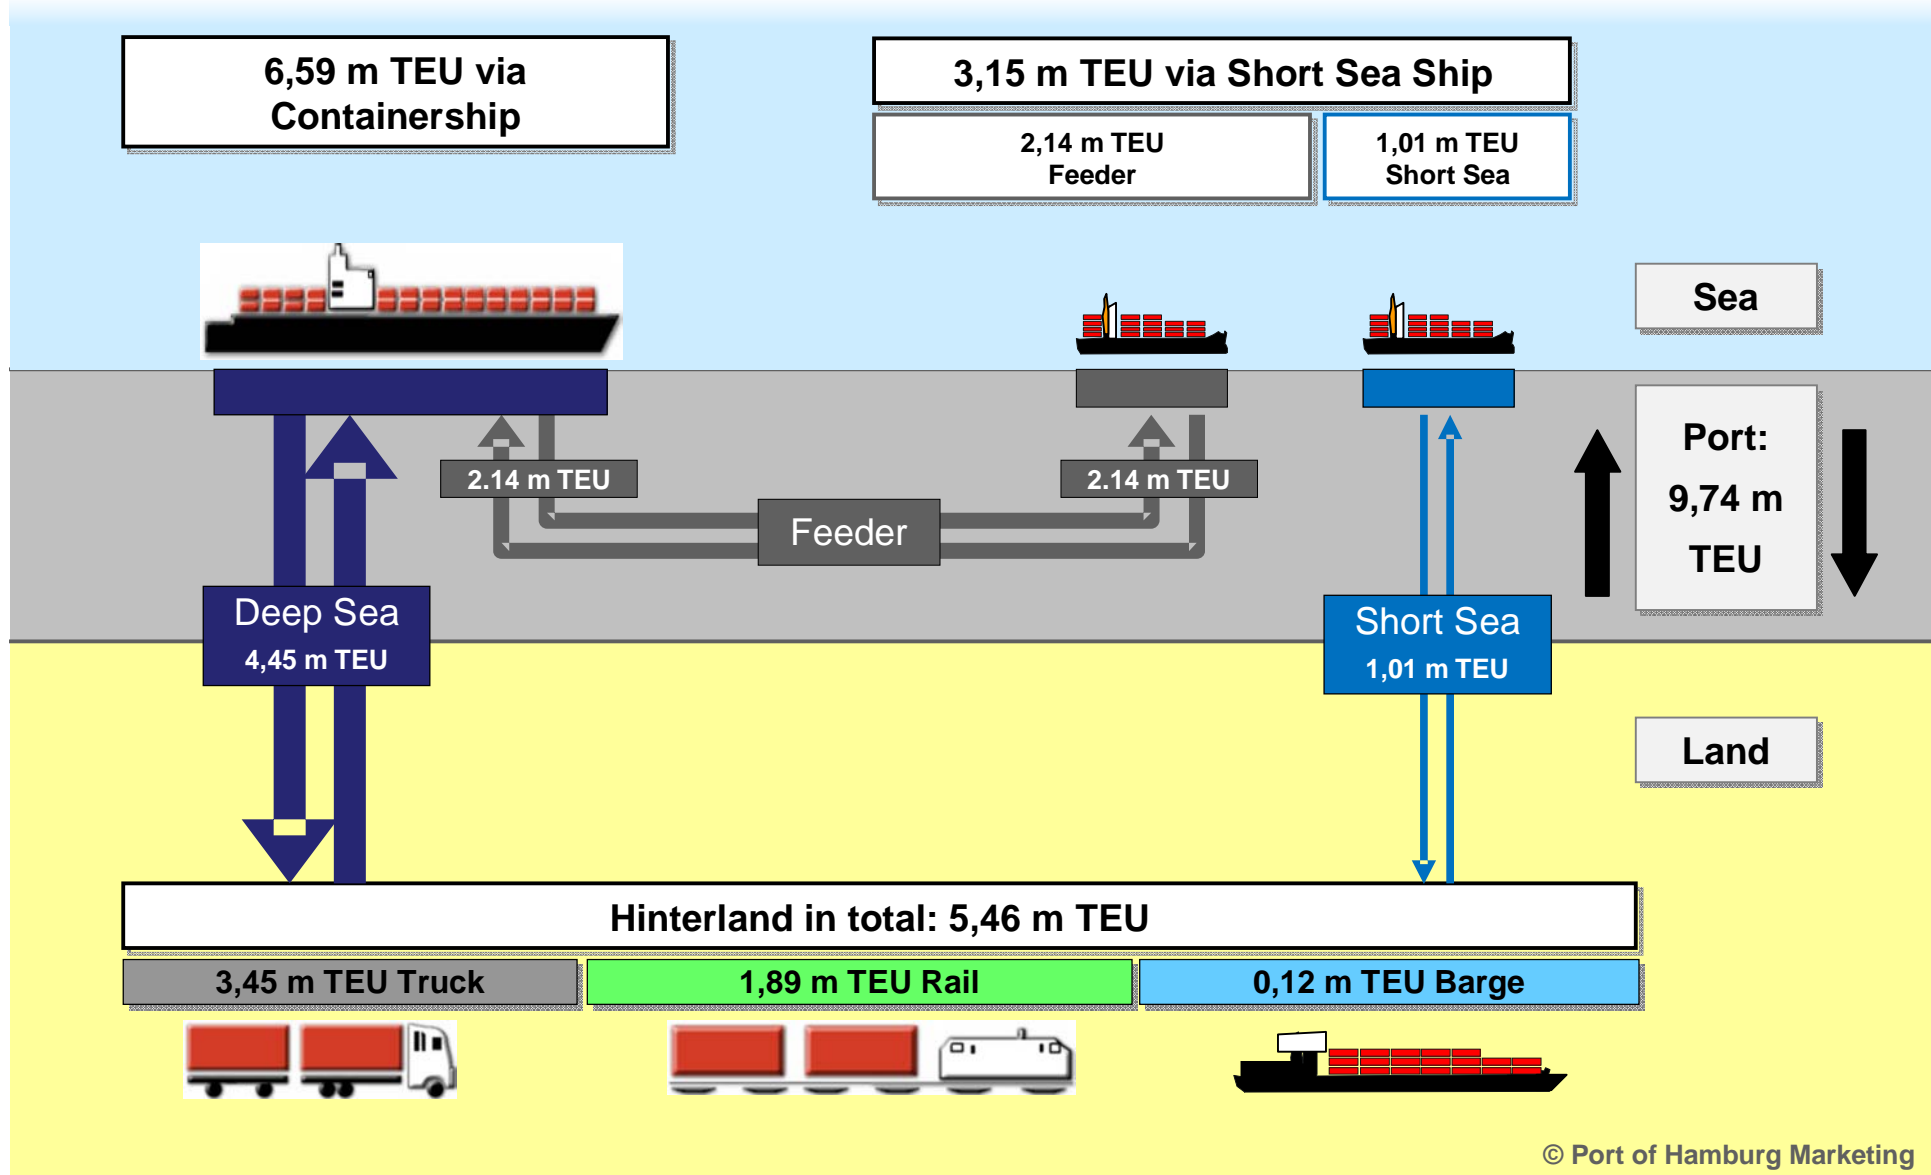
6,59 m TEU via Containership

3,15 m TEU via Short Sea Ship

2,14 m TEU Feeder

1,01 m TEU Short Sea

Sea

2.14 m TEU

2.14 m TEU

Feeder

Port: 9,74 m TEU

Deep Sea 4,45 m TEU

Short Sea 1,01 m TEU

Land

Hinterland in total: 5,46 m TEU

| 3,45 m TEU Truck | 1,89 m TEU Rail | 0,12 m TEU Barge |
|---|---|---|

© Port of Hamburg Marketing